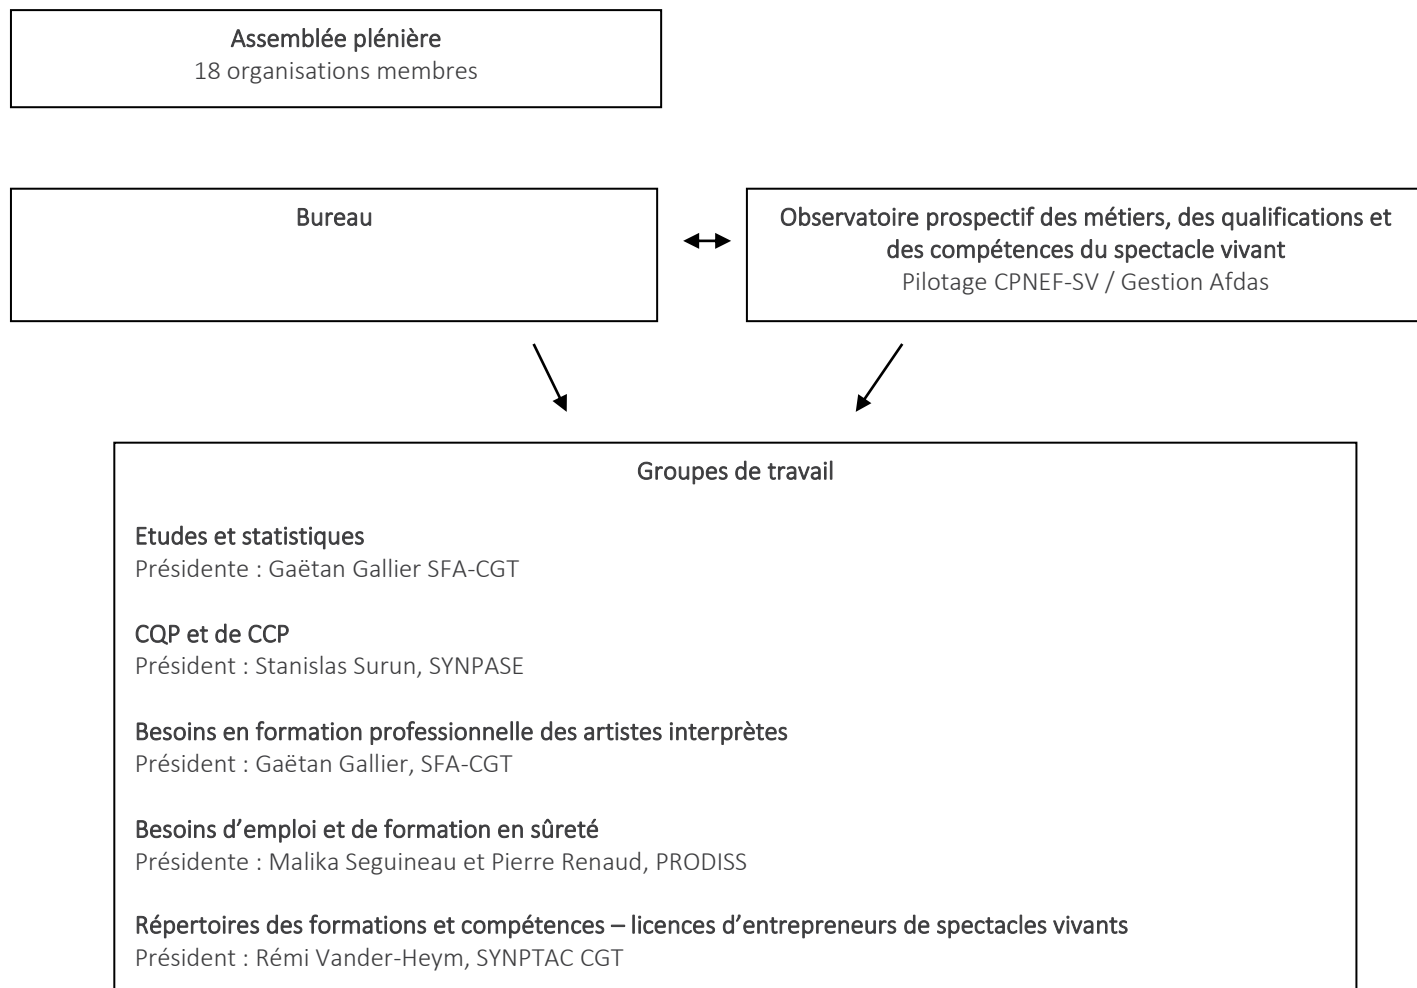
Assemblée plénière
18 organisations membres

Bureau

Observatoire prospectif des métiers, des qualifications et des compétences du spectacle vivant
Pilotage CPNEF-SV / Gestion Afdas

Groupes de travail

Etudes et statistiques
Présidente : Gaëtan Gallier SFA-CGT

CQP et de CCP
Président : Stanislas Surun, SYNPASE

Besoins en formation professionnelle des artistes interprètes
Président : Gaëtan Gallier, SFA-CGT

Besoins d'emploi et de formation en sûreté
Présidente : Malika Seguineau et Pierre Renaud, PRODISS

Répertoires des formations et compétences – licences d'entrepreneurs de spectacles vivants
Président : Rémi Vander-Heym, SYNPTAC CGT